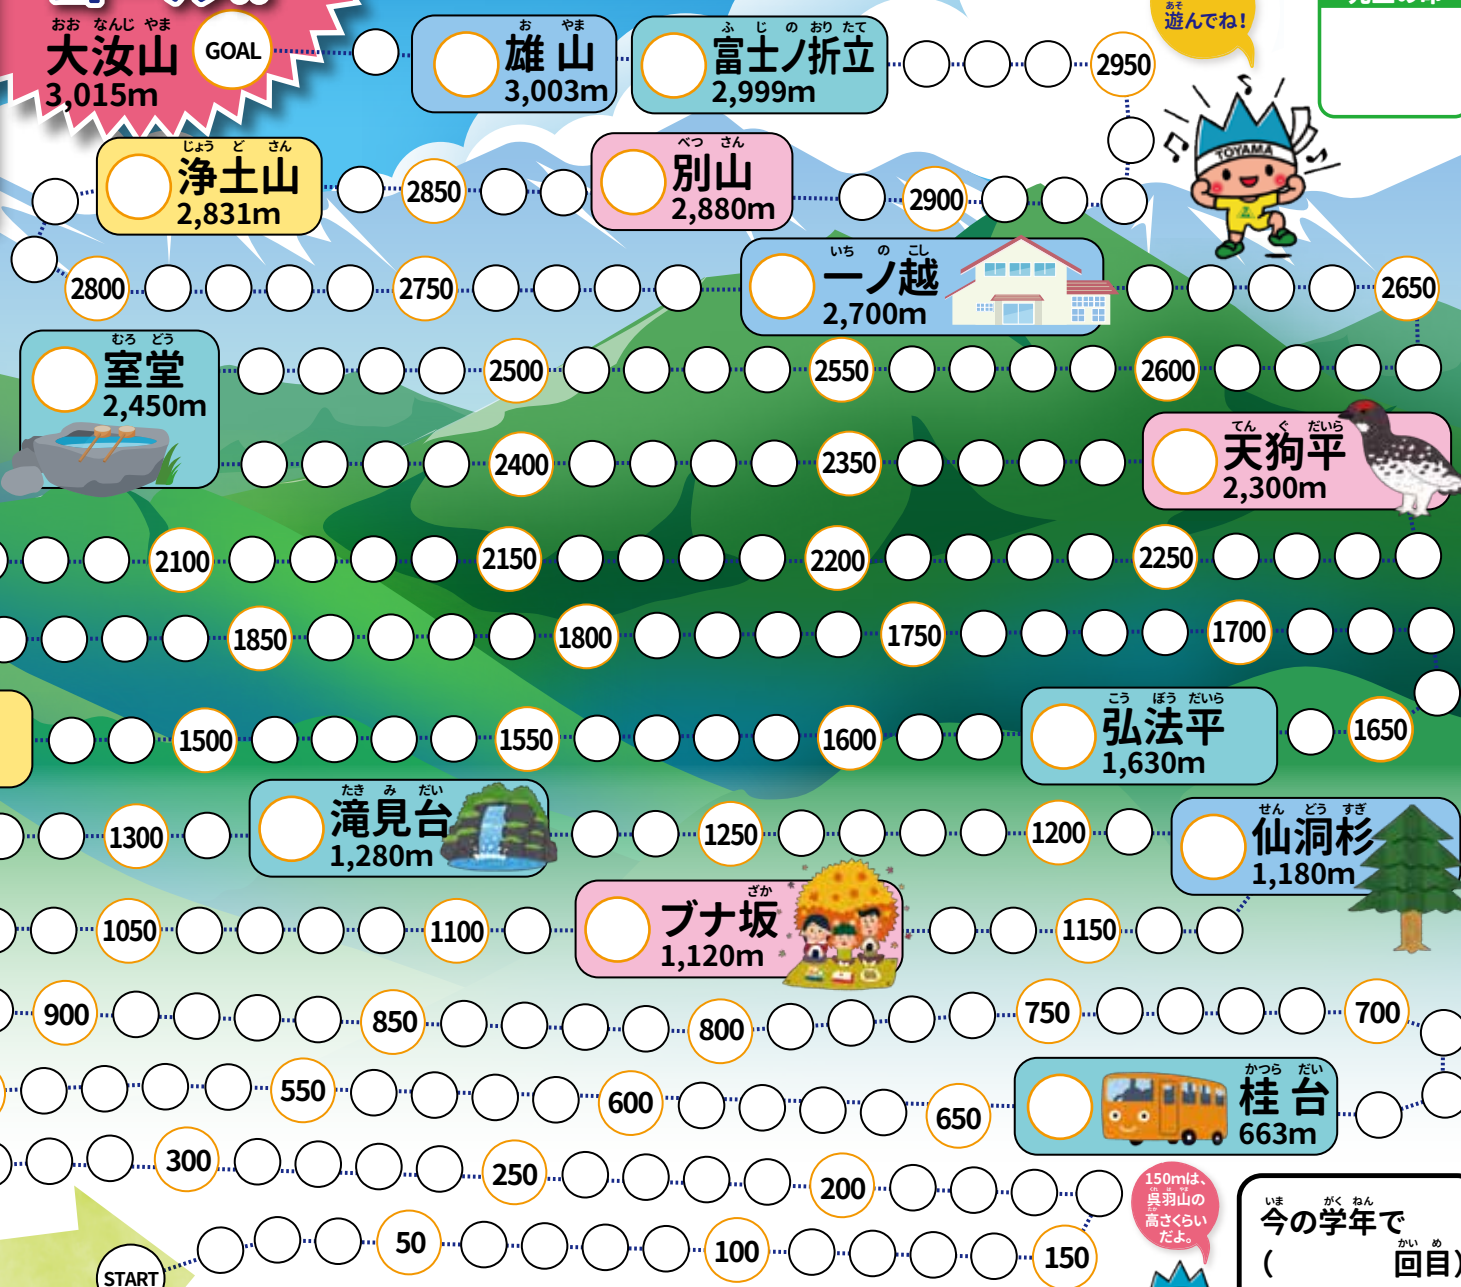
おお なんじ やま
大汝山
3,015m
GOAL

お やま
雄 山
3,003m

ふ じ の おり たて
富士ノ折立
2,999m

2950

あそ
遊んでね!

TOYAMA

じょう ど さん
浄土山
2,831m

2850

べつ さん
別山
2,880m

2900

2800

2750

いち の こし
一ノ越
2,700m

2650

むろ どう
室堂
2,450m

2500

2550

2600

2400

2350

てん ぐ だいら
天狗平
2,300m

2100

2150

2200

2250

1850

1800

1750

1700

1500

1550

1600

こう ぼう だいら
弘法平
1,630m

1650

1300

たき み だい
滝見台
1,280m

1250

1200

せん どう すぎ
仙洞杉
1,180m

1050

1100

ざか
ブナ坂
1,120m

1150

900

850

800

750

700

550

600

650

かつら だい
桂 台
663m

300

250

200

150mは、呉羽山の高さくらいだよ。

START

50

100

150

いま がく ねん
今の学年で
( かい め
回目)